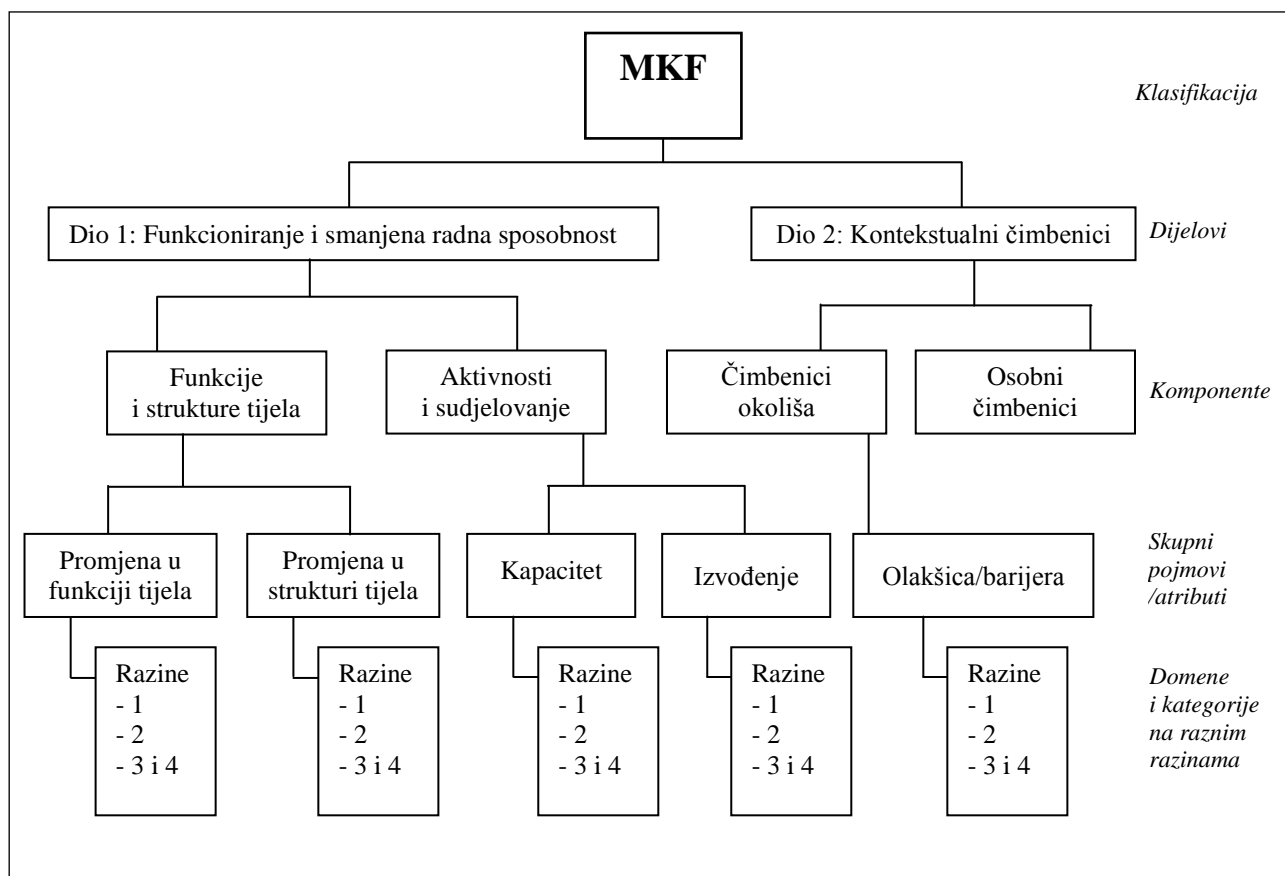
MKF

Klasifikacija

Dio 1: Funkcioniranje i smanjena radna sposobnost

Dio 2: Kontekstualni čimbenici

Dijelovi

Funkcije i strukture tijela

Aktivnosti i sudjelovanje

Čimbenici okoliša

Osobni čimbenici

Komponente

Promjena u funkciji tijela

Promjena u strukturi tijela

Kapacitet

Izvođenje

Olakšica/barijera

Skupni pojmovi /atributi

Razine
- 1
- 2
- 3 i 4

Razine
- 1
- 2
- 3 i 4

Razine
- 1
- 2
- 3 i 4

Razine
- 1
- 2
- 3 i 4

Razine
- 1
- 2
- 3 i 4

Domene i kategorije na raznim razinama